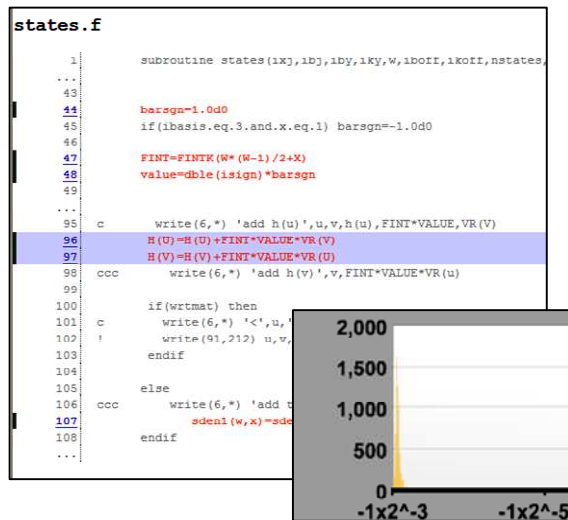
states.f

1 subroutine states(ixj,ibj,iby,iky,w,iboff,ikoff,nstates,
...
43
44 barsgn=1.0d0
45 if(ibasis.eq.3.and.x.eq.1) barsgn=-1.0d0
46
47 FINT=FINTK(W*(W-1)/2+X)
48 value=dble(isign)*barsgn
49
...
95 c write(6,*) 'add h(u)',u,v,h(u),FINT*VALUE,VR(V)
96 H(U)=H(U)+FINT*VALUE*VR(V)
97 H(V)=H(V)+FINT*VALUE*VR(U)
98 ccc write(6,*) 'add h(v)',v,FINT*VALUE*VR(u)
99
100 if(wrtmat) then
101 c write(6,*) '<',u,'
102 ! write(91,212) u,v,
103 endif
104
105 else
106 ccc write(6,*) 'add t
107 sden1(w,x)=sde
108 endif
...

2,000
1,500
1,000
500
0
-1x2^-3
-1x2^-5